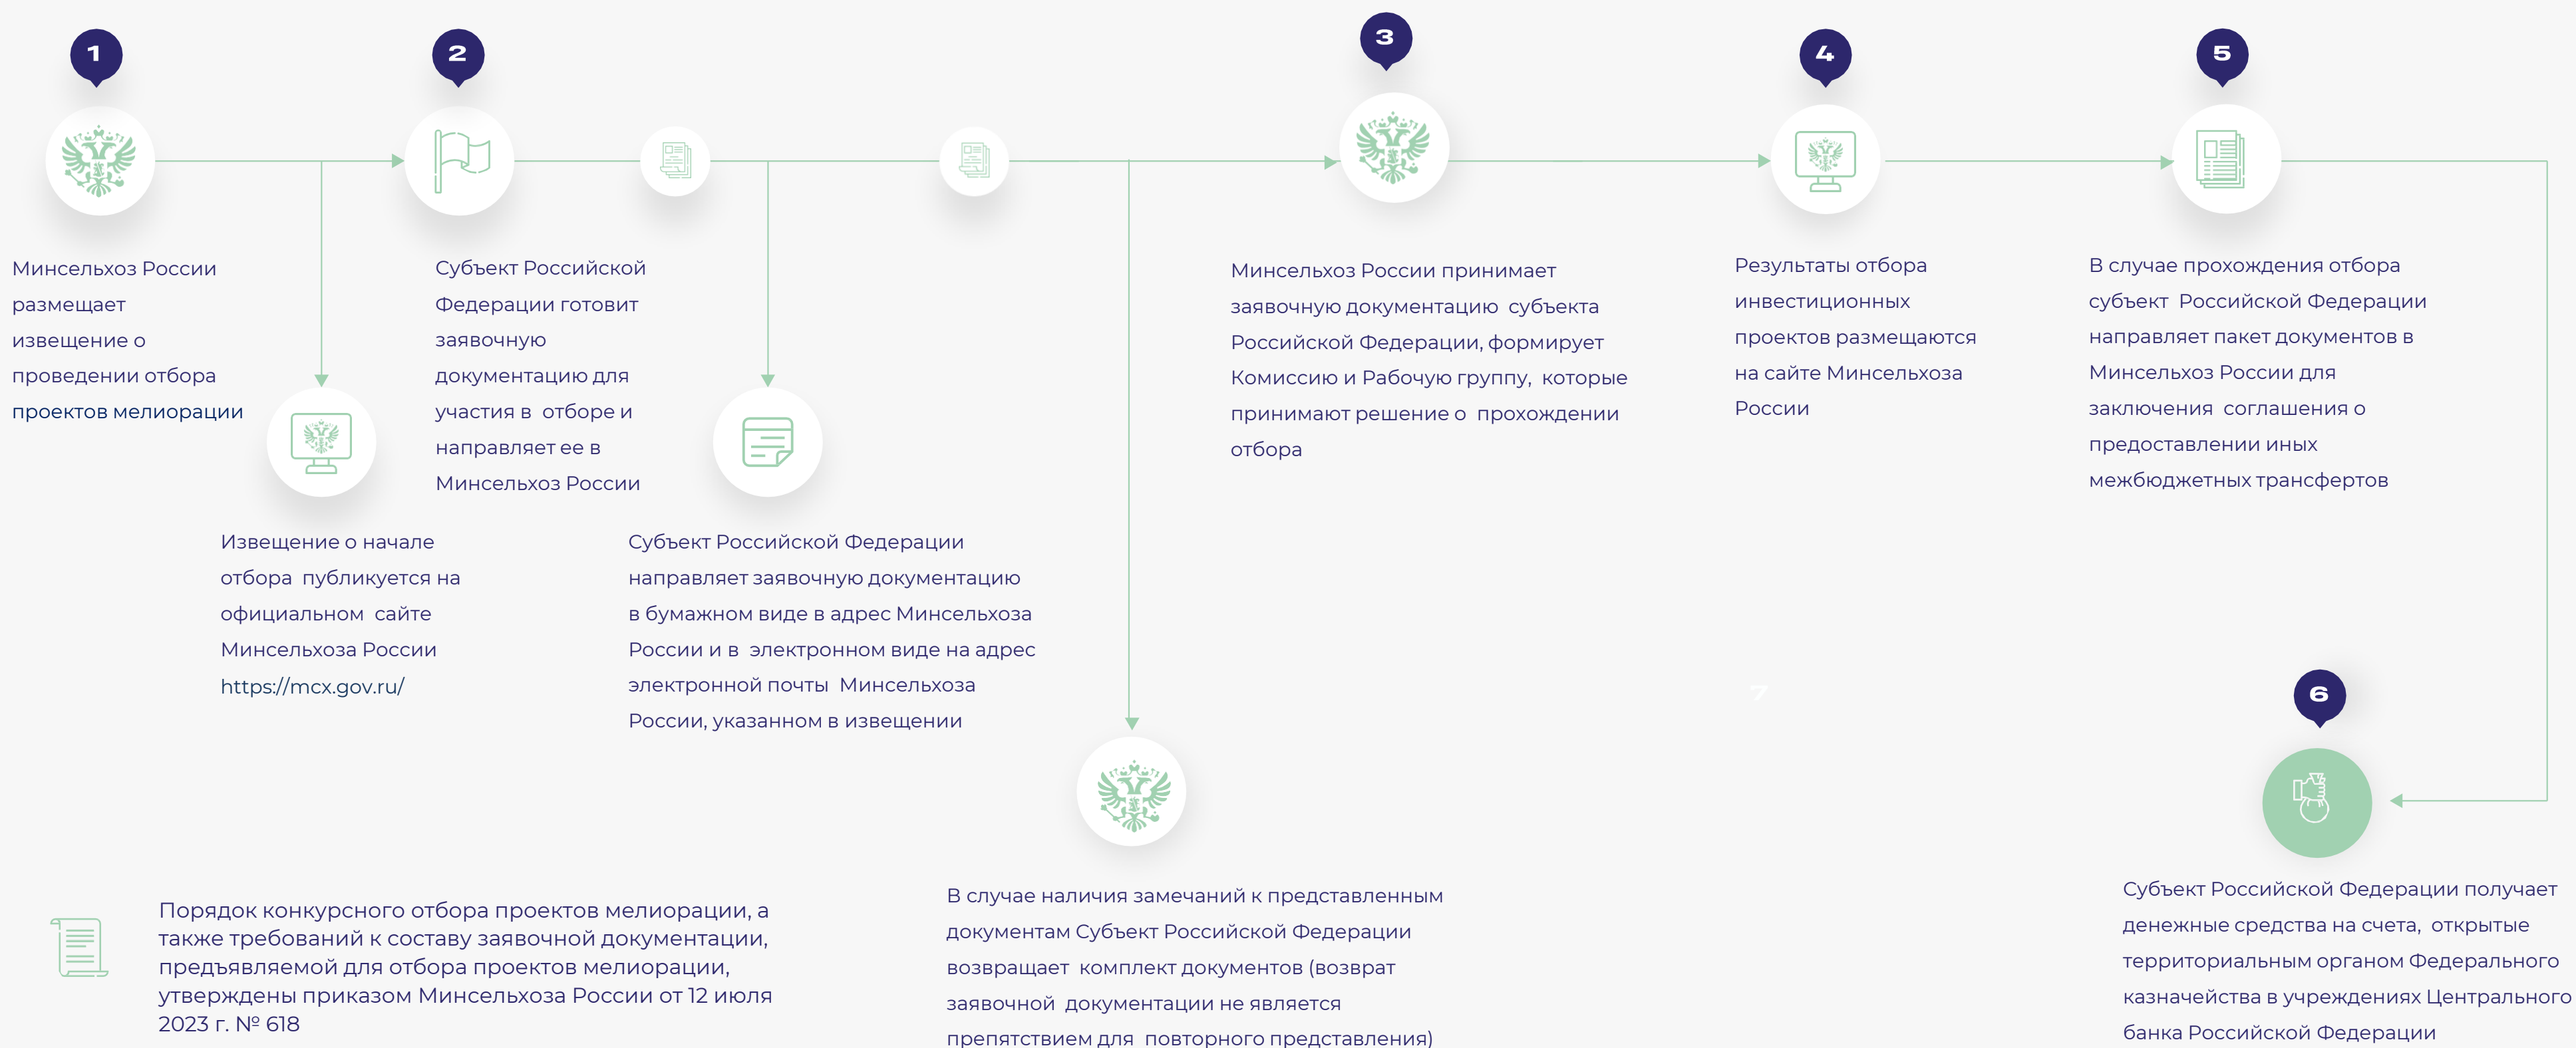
1

2

3

4

5

Минсельхоз России размещает извещение о проведении отбора проектов мелиорации

Субъект Российской Федерации готовит заявочную документацию для участия в отборе и направляет ее в Минсельхоз России

Минсельхоз России принимает заявочную документацию субъекта Российской Федерации, формирует Комиссию и Рабочую группу, которые принимают решение о прохождении отбора

Результаты отбора инвестиционных проектов размещаются на сайте Минсельхоза России

В случае прохождения отбора субъект Российской Федерации направляет пакет документов в Минсельхоз России для заключения соглашения о предоставлении иных межбюджетных трансфертов

Извещение о начале отбора публикуется на официальном сайте Минсельхоза России https://mcx.gov.ru/

Субъект Российской Федерации направляет заявочную документацию в бумажном виде в адрес Минсельхоза России и в электронном виде на адрес электронной почты Минсельхоза России, указанном в извещении

6

Порядок конкурсного отбора проектов мелиорации, а также требований к составу заявочной документации, предъявляемой для отбора проектов мелиорации, утверждены приказом Минсельхоза России от 12 июля 2023 г. № 618

В случае наличия замечаний к представленным документам Субъект Российской Федерации возвращает комплект документов (возврат заявочной документации не является препятствием для повторного представления)

Субъект Российской Федерации получает денежные средства на счета, открытые территориальным органом Федерального казначейства в учреждениях Центрального банка Российской Федерации